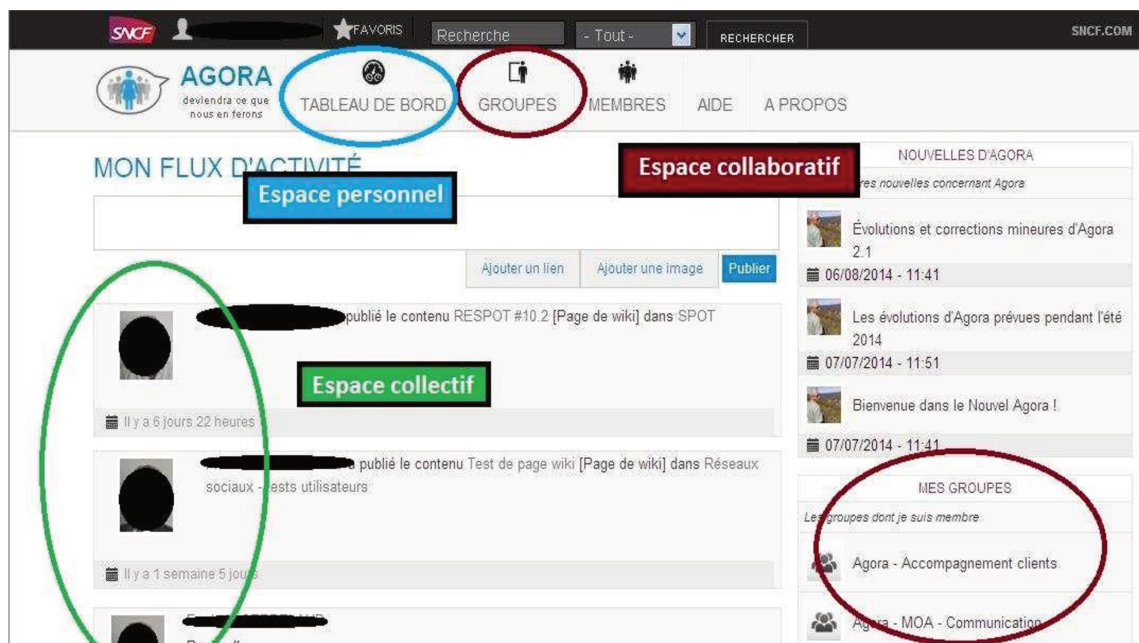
SNCF FAVORIS Recherche - Tout - RECHERCHER SNCF.COM

AGORA
deviendra ce que nous en ferons

TABLEAU DE BORD GROUPES MEMBRES AIDE A PROPOS

MON FLUX D'ACTIVITÉ

Espace personnel

Espace collaboratif

Ajouter un lien Ajouter une image Publier

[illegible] publié le contenu RESPOT #10.2 [Page de wiki] dans SPOT

Espace collectif

Il y a 6 jours 22 heures

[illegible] publié le contenu Test de page wiki [Page de wiki] dans Réseaux sociaux - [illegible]ests utilisateurs

Il y a 1 semaine 5 jo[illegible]

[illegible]

NOUVELLES D'AGORA
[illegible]res nouvelles concernant Agora

Évolutions et corrections mineures d'Agora 2.1
06/08/2014 - 11:41

Les évolutions d'Agora prévues pendant l'été 2014
07/07/2014 - 11:51

Bienvenue dans le Nouvel Agora !
07/07/2014 - 11:41

MES GROUPES
Les groupes dont je suis membre

Agora - Accompagnement clients

Ag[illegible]a - MOA - Communication